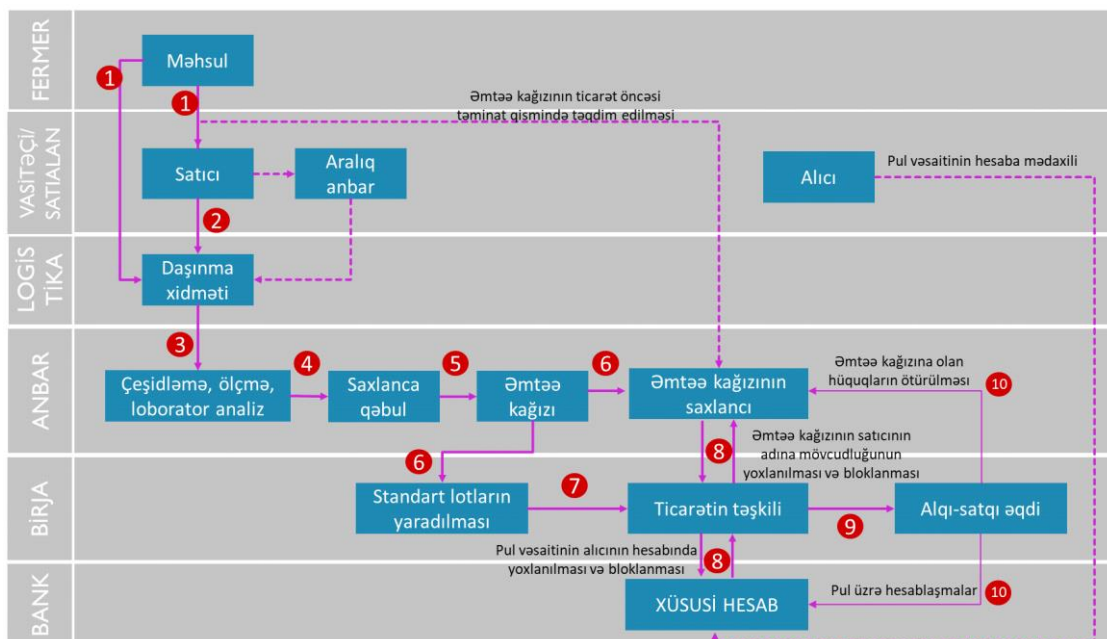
FERMER

VASİTƏÇİ/ SATIALAN

LOGİS TİKA

ANBAR

BİRJA

BANK

1

Məhsul

1

Əmtəə kağızının ticarət öncəsi təminat qismində təqdim edilməsi

Satıcı

Aralıq anbar

Alıcı

Pul vəsaitinin hesaba mədaxili

2

Daşınma xidməti

3

Çeşidləmə, ölçmə, loborator analiz

4

Saxlanca qəbul

5

Əmtəə kağızı

6

Əmtəə kağızının saxlancı

Əmtəə kağızına olan hüquqların ötürülməsi

10

6

8

Əmtəə kağızının satıcının adına mövcudluğunun yoxlanılması və bloklanması

Standart lotların yaradılması

7

Ticarətin təşkili

9

Alqı-satqı əqdi

Pul vəsaitinin alıcının hesabında yoxlanılması və bloklanması

8

Pul üzrə hesablaşmalar

10

XÜSUSİ HESAB